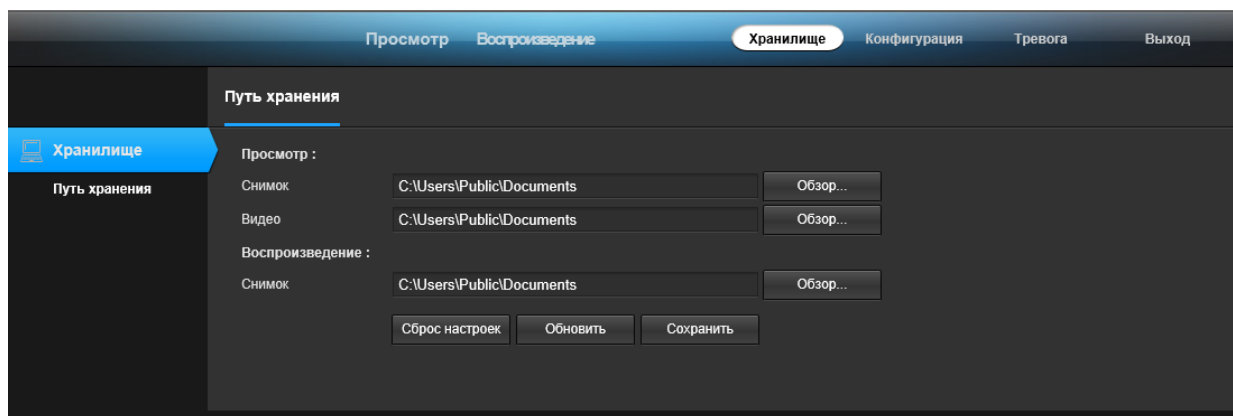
Просмотр Воспроизведение Хранилище Конфигурация Тревога Выход

Путь хранения

Хранилище
Путь хранения

Просмотр :
Снимок C:\Users\Public\Documents Обзор...
Видео C:\Users\Public\Documents Обзор...
Воспроизведение :
Снимок C:\Users\Public\Documents Обзор...

Сброс настроек Обновить Сохранить